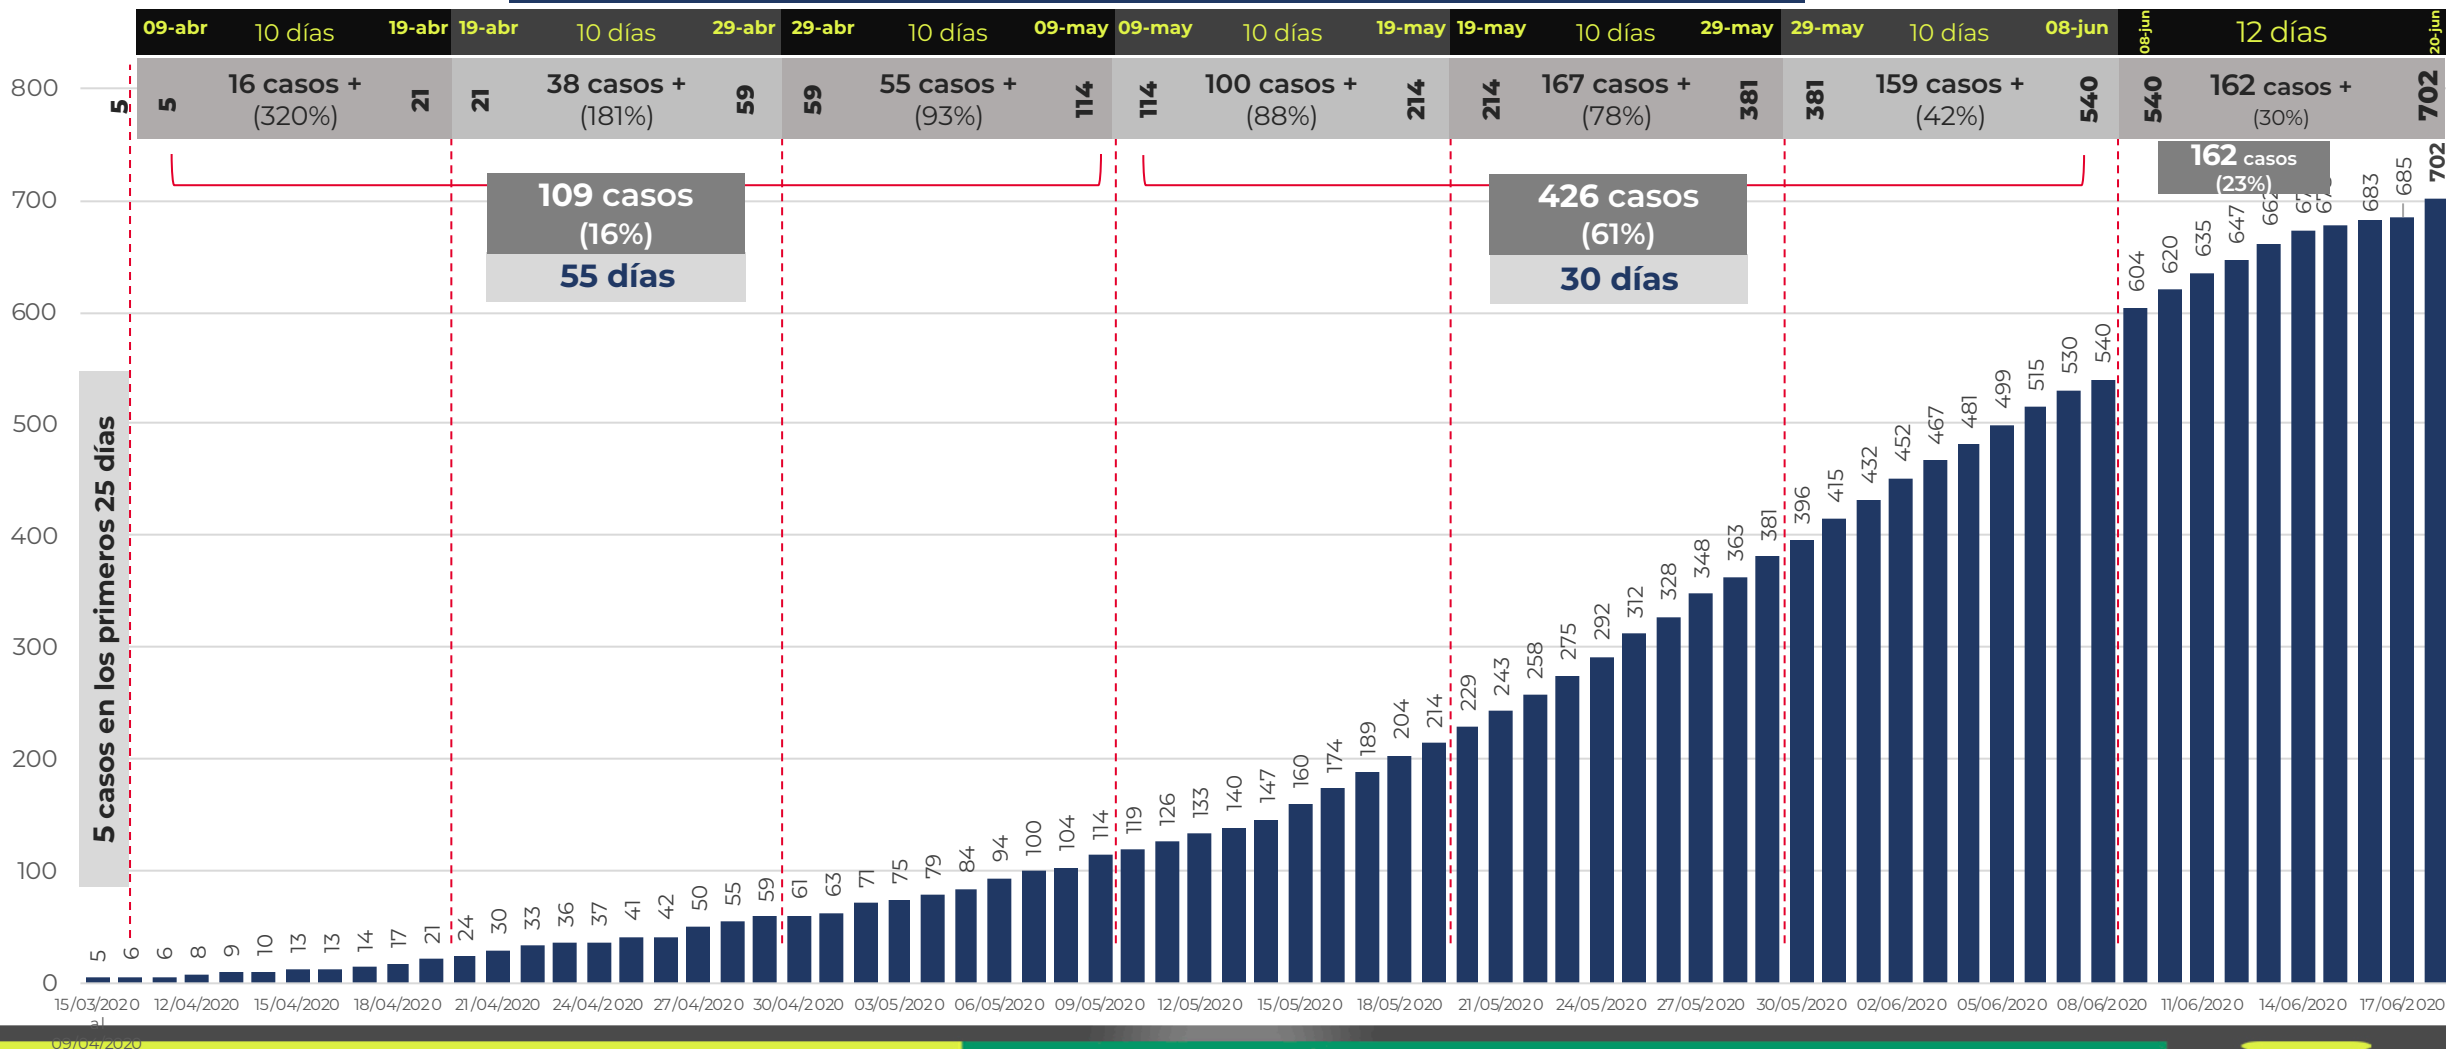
| 09-abr | 10 días | 19-abr | 19-abr | 10 días | 29-abr | 29-abr | 10 días | 09-may | 09-may | 10 días | 19-may | 19-may | 10 días | 29-may | 29-may | 10 días | 08-jun | 08-jun | 12 días | 20-jun |
|---|---|---|---|---|---|---|---|---|---|---|---|---|---|---|---|---|---|---|---|---|
| 5 | 16 casos + (320%) | 21 | 21 | 38 casos + (181%) | 59 | 59 | 55 casos + (93%) | 114 | 114 | 100 casos + (88%) | 214 | 214 | 167 casos + (78%) | 381 | 381 | 159 casos + (42%) | 540 | 540 | 162 casos + (30%) | 702 |

5

109 casos (16%)
55 días

426 casos (61%)
30 días

162 casos (23%)

5 casos en los primeros 25 días

800
700
600
500
400
300
200
100
0

5 6 6 8 9 10 13 13 14 17 21 24 30 33 36 37 41 42 50 55 59 61 63 71 75 79 84 94 100 104 114 119 126 133 140 147 160 174 189 204 214 229 243 258 275 292 312 328 348 363 381 396 415 432 452 467 481 499 515 530 540 604 620 635 647 662 67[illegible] 67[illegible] 683 685 702

15/03/2020 al 09/04/2020 12/04/2020 15/04/2020 18/04/2020 21/04/2020 24/04/2020 27/04/2020 30/04/2020 03/05/2020 06/05/2020 09/05/2020 12/05/2020 15/05/2020 18/05/2020 21/05/2020 24/05/2020 27/05/2020 30/05/2020 02/06/2020 05/06/2020 08/06/2020 11/06/2020 14/06/2020 17/06/2020